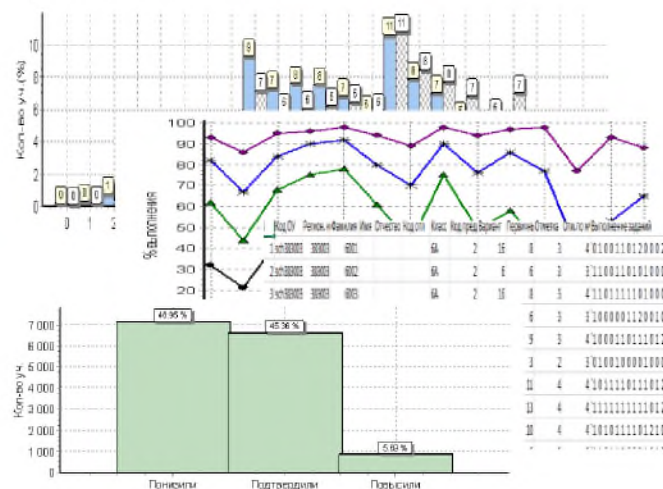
Кол-во уч. (%)

10
8
6
4
2
0

0 1 2

9 7 7 6 8 7 8 7 6 6 5 11 11 8 8 7 7 6 7 5

100
90
80
70
60
50
40
30
20

% выполнения

Код ОУ | Регион | Фамилия | Имя | Отчество | Код отв | Класс | Код предм | Вариант | Первичн | Отметка | Отклон | Выполнение заданий
1 sch380803 | 380803 | 6901 | | | | 6А | 2 | 16 | 8 | 3 | 4 | 1000111012002
2 sch380803 | 380803 | 6902 | | | | 6А | 2 | 6 | 6 | 3 | 4 | 1001101012000
3 sch380803 | 380803 | 6903 | | | | 6А | 2 | 16 | 8 | 3 | 4 | 1101111101000

6 3 3 1000001120010
9 3 4 0111110111012
3 2 3 0100010000000
11 4 4 0111110111012
13 4 4 0111111101212
10 4 4 0101111101210

7 000
6 000
5 000
4 000
3 000
2 000
1 000
0

Кол-во уч.

46.95 %
45.36 %
5.69 %

Понизили
Подтвердили
Повысили